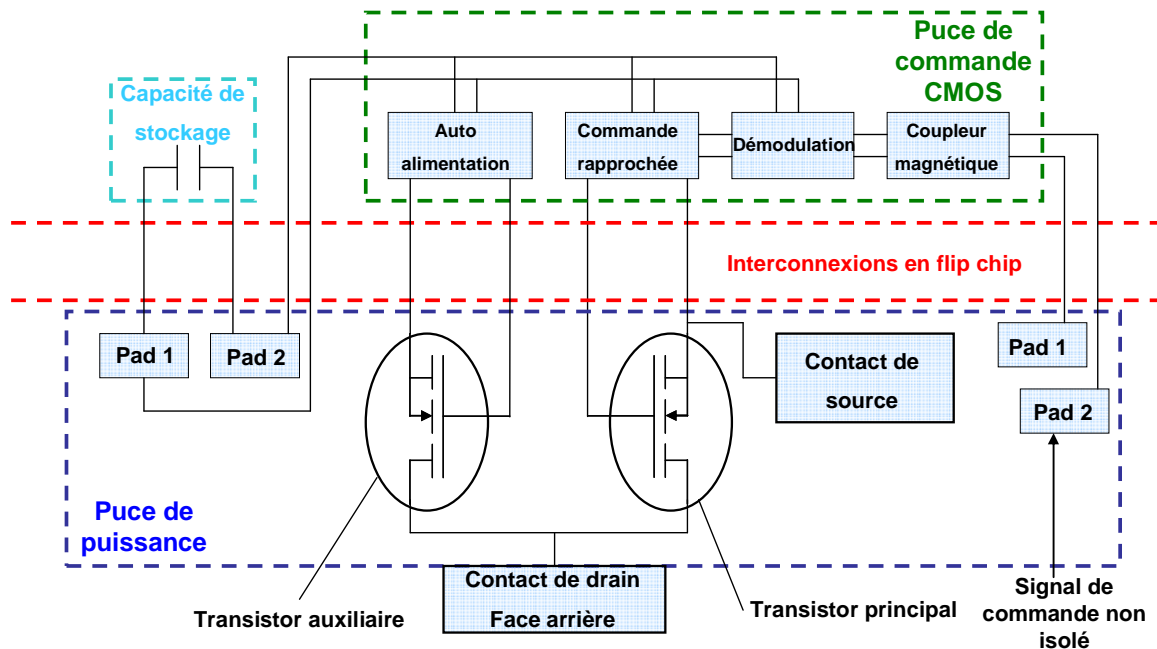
Puce de commande CMOS

Capacité de stockage

Auto alimentation

Commande rapprochée

Démodulation

Coupleur magnétique

Interconnexions en flip chip

Pad 1

Pad 2

Contact de source

Pad 1

Pad 2

Puce de puissance

Contact de drain
Face arrière

Transistor auxiliaire

Transistor principal

Signal de commande non isolé